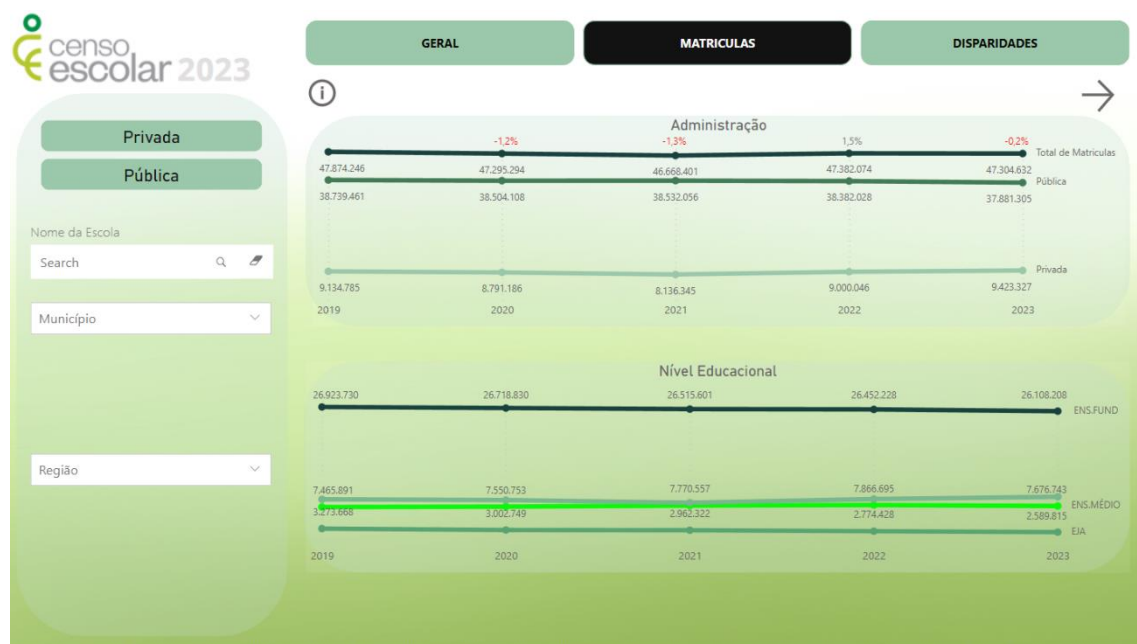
censo escolar 2023

GERAL

MATRICULAS

DISPARIDADES

Privada

Pública

Nome da Escola

Search

Município

Região

Administração

-1,2%
-1,3%
1,5%
-0,2%

Total de Matriculas

47.874.246
47.295.294
46.668.401
47.382.074
47.304.632

Pública

38.739.461
38.504.108
38.532.056
38.382.028
37.881.305

Privada

9.134.785
8.791.186
8.136.345
9.000.046
9.423.327

2019
2020
2021
2022
2023

Nível Educacional

26.923.730
26.718.830
26.515.601
26.452.228
26.108.208

ENS.FUND

7.465.891
7.550.753
7.770.557
7.866.695
7.676.743

ENS.MÉDIO

3.273.668
3.002.749
2.962.322
2.774.428
2.589.815

EJA

2019
2020
2021
2022
2023